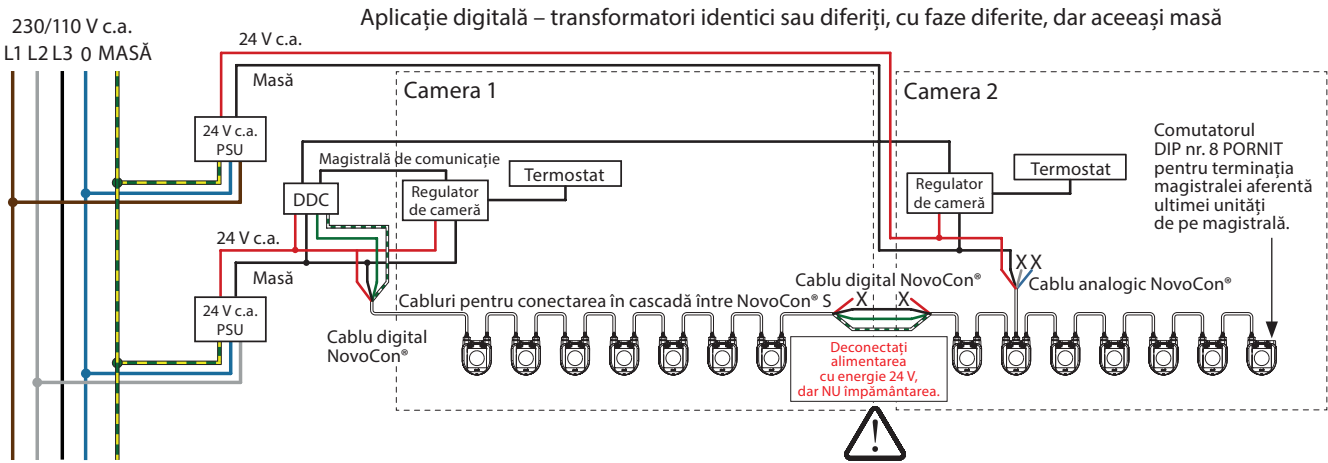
Aplicație digitală – transformatori identici sau diferiți, cu faze diferite, dar aceeași masă

230/110 V c.a.
L1 L2 L3 0 MASĂ

24 V c.a.
Masă
24 V c.a. PSU

Camera 1
Magistrală de comunicație
DDC
Regulator de cameră
Termostat

24 V c.a.
Masă
24 V c.a. PSU

Cablu digital NovoCon®
Cabluri pentru conectarea în cascadă între NovoCon® S
Cablu digital NovoCon®
X X
Deconectați alimentarea cu energie 24 V, dar NU împământarea.

Camera 2
Regulator de cameră
Termostat
X X
Cablu analogic NovoCon®

Comutatorul DIP nr. 8 PORNIT pentru terminația magistralei aferentă ultimei unități de pe magistrală.